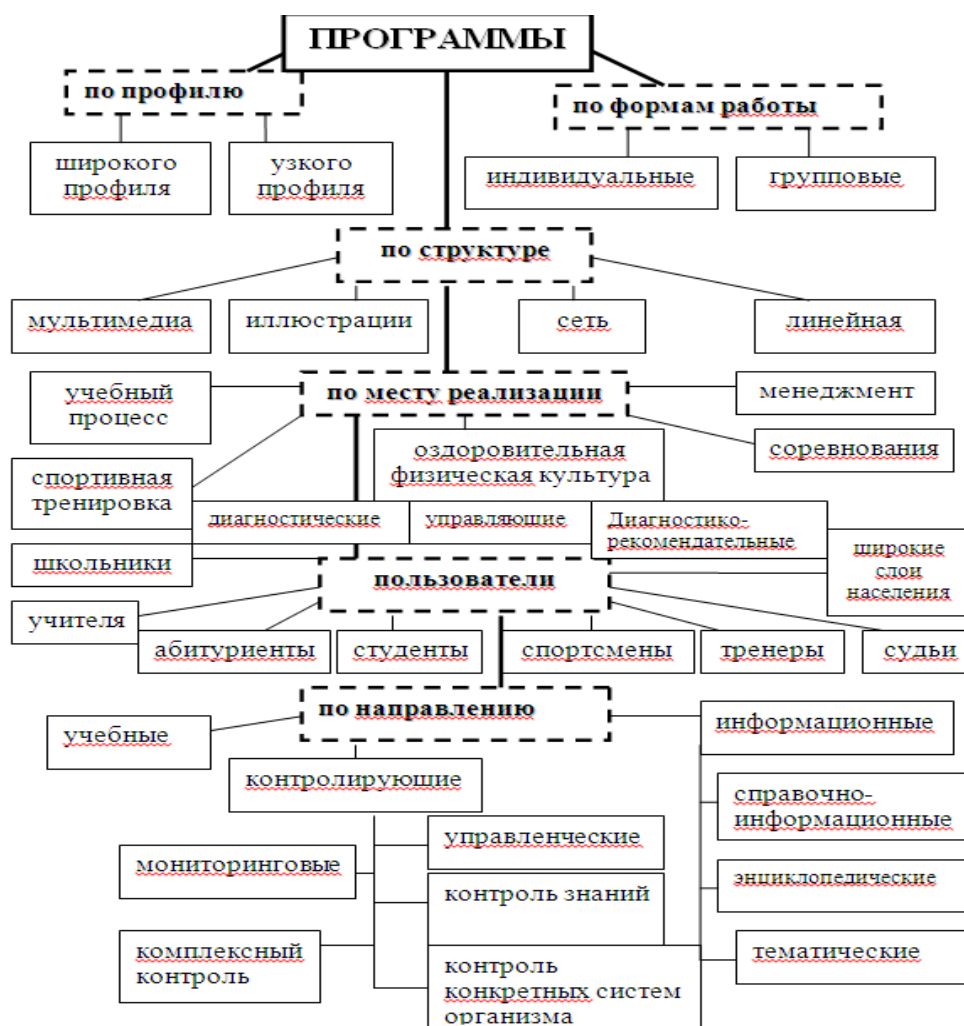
ПРОГРАММЫ

по профилю

широкого профиля

узкого профиля

по формам работы

индивидуальные

групповые

по структуре

мультимедиа

иллюстрации

сеть

линейная

учебный процесс

по месту реализации

менеджмент

соревнования

оздоровительная физическая культура

спортивная тренировка

диагностические

управляющие

Диагностико-рекомендательные

школьники

широкие слои населения

пользователи

учителя

абитуриенты

студенты

спортсмены

тренеры

судьи

по направлению

учебные

информационные

контролирующие

справочно-информационные

управленческие

мониторинговые

контроль знаний

энциклопедические

комплексный контроль

тематические

контроль конкретных систем организма